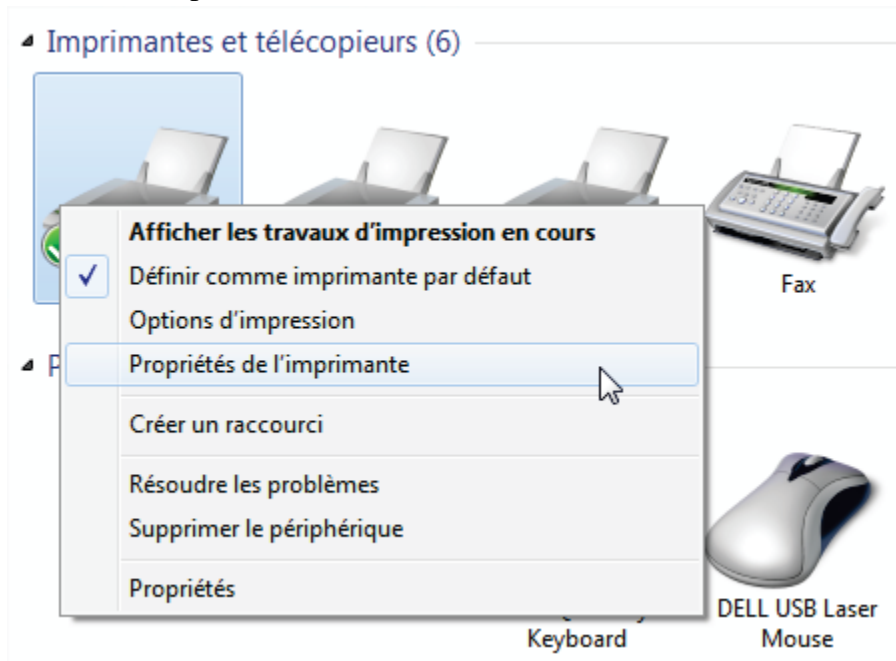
Imprimantes et télécopieurs (6)

Afficher les travaux d'impression en cours
✓ Définir comme imprimante par défaut
Options d'impression
Propriétés de l'imprimante
Créer un raccourci
Résoudre les problèmes
Supprimer le périphérique
Propriétés

Fax

P

Keyboard

DELL USB Laser Mouse